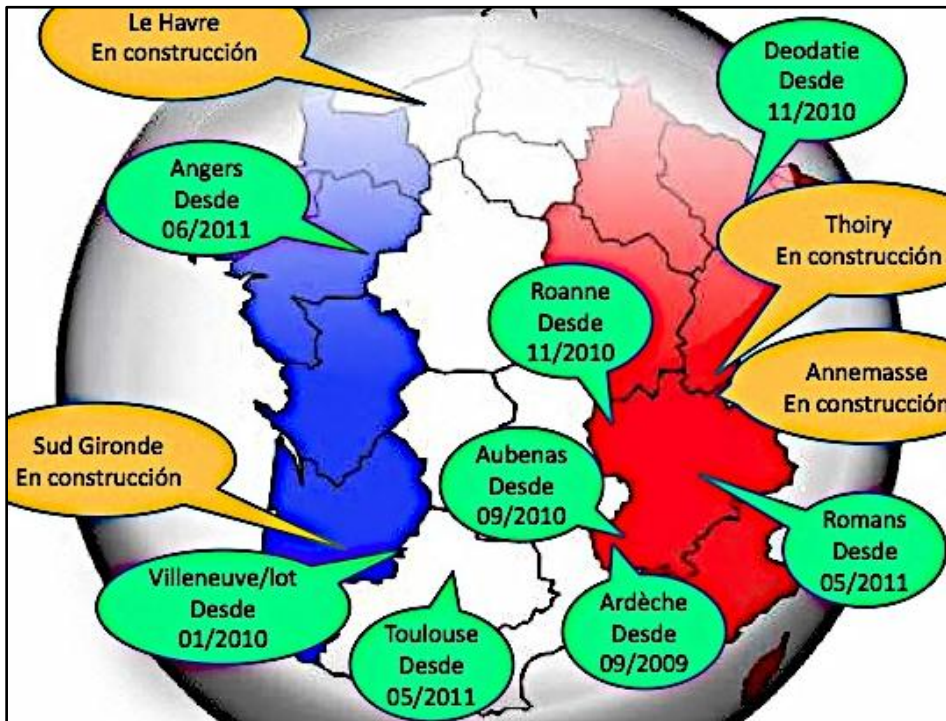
Le Havre
En construcción

Deodatie
Desde
11/2010

Angers
Desde
06/2011

Thoiry
En construcción

Roanne
Desde
11/2010

Annemasse
En construcción

Sud Gironde
En construcción

Aubenas
Desde
09/2010

Romans
Desde
05/2011

Villeneuve/lot
Desde
01/2010

Ardèche
Desde
09/2009

Toulouse
Desde
05/2011